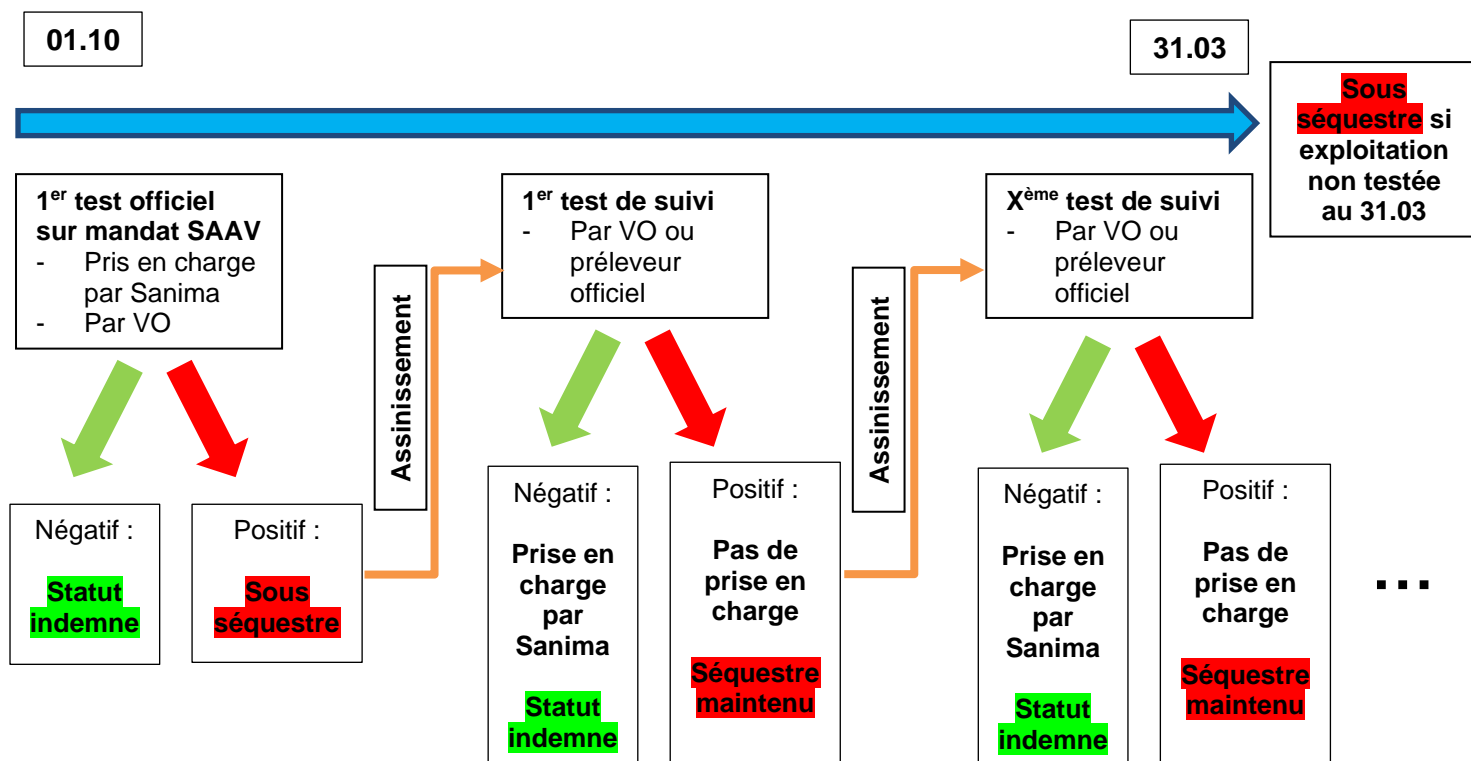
01.10

31.03

Sous séquestre si exploitation non testée au 31.03

1$^{er}$ test officiel sur mandat SAAV
- Pris en charge par Sanima
- Par VO

Négatif :

Statut indemne

Positif :

Sous séquestre

Assinissement

1$^{er}$ test de suivi
- Par VO ou préleveur officiel

Négatif :

Prise en charge par Sanima

Statut indemne

Positif :

Pas de prise en charge

Séquestre maintenu

Assinissement

X$^{ème}$ test de suivi
- Par VO ou préleveur officiel

Négatif :

Prise en charge par Sanima

Statut indemne

Positif :

Pas de prise en charge

Séquestre maintenu

...